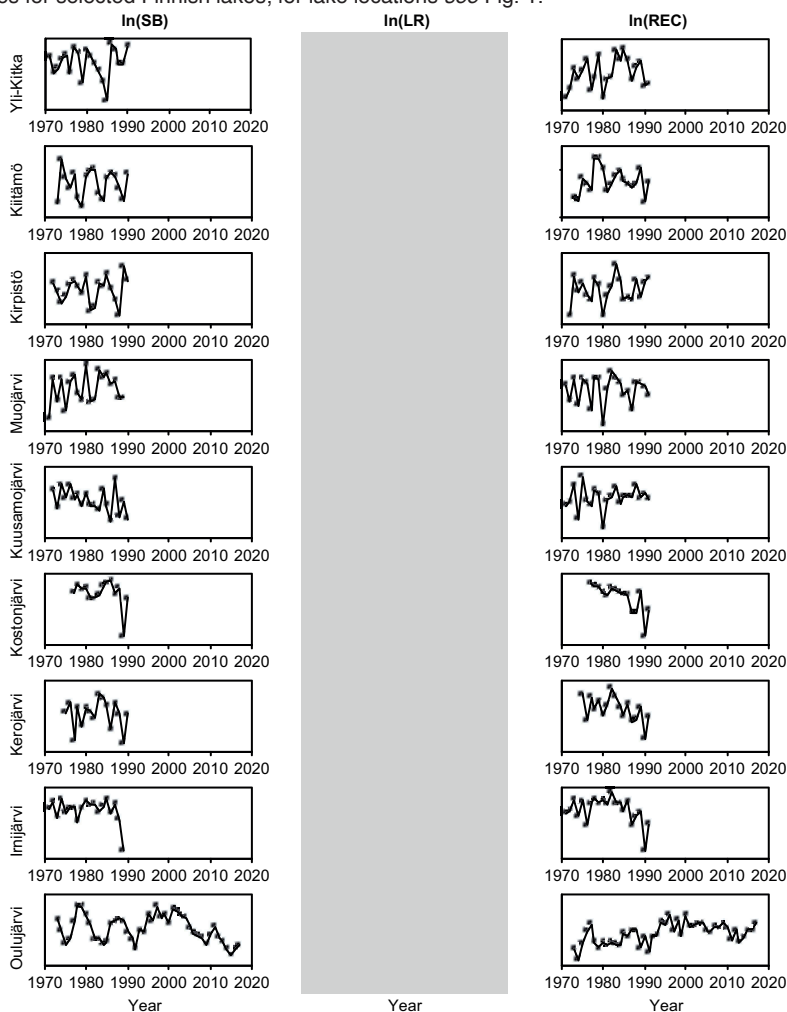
es for selected Finnish lakes, for lake locations see Fig. 1.

ln(SB)

ln(LR)

ln(REC)

Yli-Kitka
1970 1980 1990 2000 2010 2020

1970 1980 1990 2000 2010 2020

Kiitämö
1970 1980 1990 2000 2010 2020

1970 1980 1990 2000 2010 2020

Kirpistö
1970 1980 1990 2000 2010 2020

1970 1980 1990 2000 2010 2020

Muojärvi
1970 1980 1990 2000 2010 2020

1970 1980 1990 2000 2010 2020

Kuusamojärvi
1970 1980 1990 2000 2010 2020

1970 1980 1990 2000 2010 2020

Kostonjärvi
1970 1980 1990 2000 2010 2020

1970 1980 1990 2000 2010 2020

Kerojärvi
1970 1980 1990 2000 2010 2020

1970 1980 1990 2000 2010 2020

Irnijärvi
1970 1980 1990 2000 2010 2020

1970 1980 1990 2000 2010 2020

Oulujärvi
1970 1980 1990 2000 2010 2020

1970 1980 1990 2000 2010 2020

Year

Year

Year